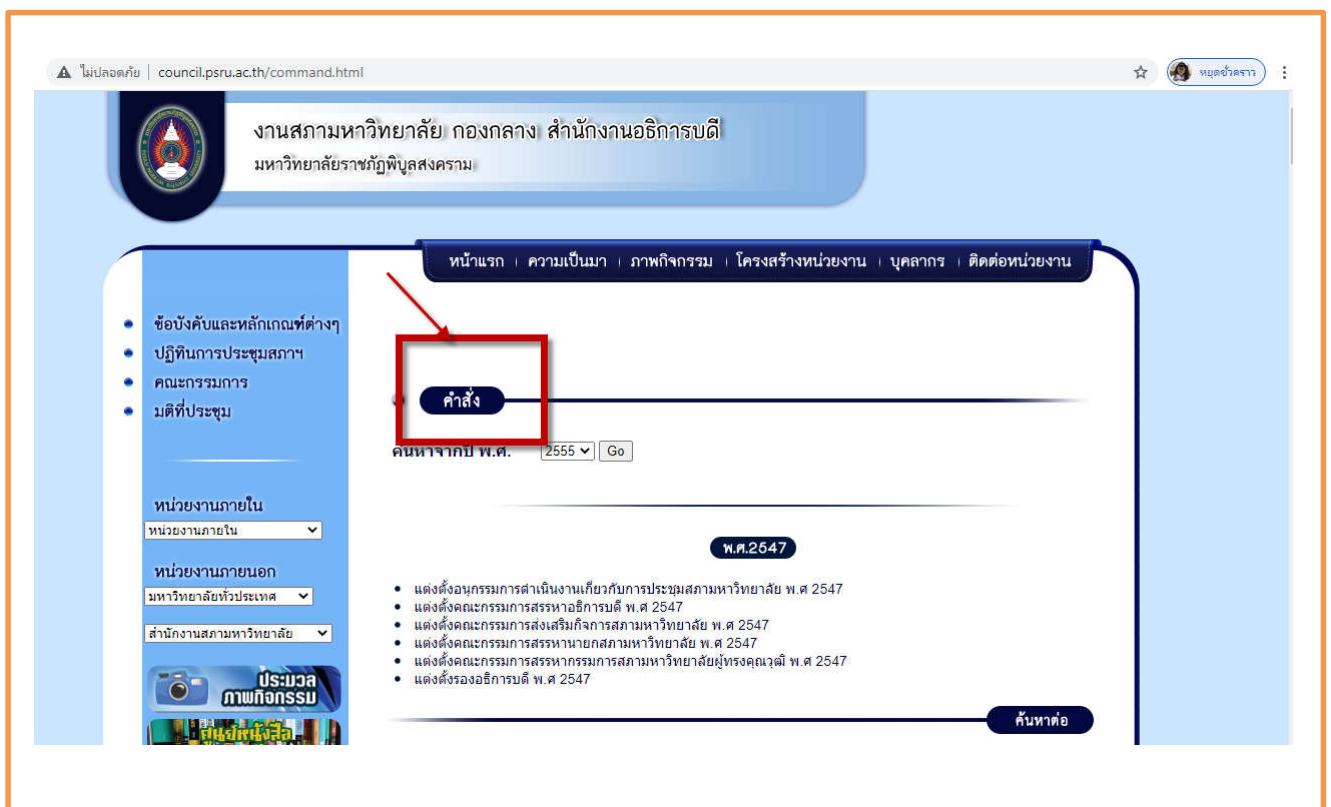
ไม่ปลอดภัย | council.psru.ac.th/command.html

หยุดชั่วคราว

งานสภามหาวิทยาลัย กองกลาง สำนักงานอธิการบดี
มหาวิทยาลัยราชภัฏพิบูลสงคราม

หน้าแรก | ความเป็นมา | ภาพกิจกรรม | โครงสร้างหน่วยงาน | บุคลากร | ติดต่อหน่วยงาน

- ข้อบังคับและหลักเกณฑ์ต่างๆ
- ปฏิทินการประชุมสภาฯ
- คณะกรรมการ
- มติที่ประชุม

หน่วยงานภายใน
หน่วยงานภายใน

หน่วยงานภายนอก
มหาวิทยาลัยทั่วประเทศ
สำนักงานสภามหาวิทยาลัย

ประมวล ภาพกิจกรรม

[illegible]

คำสั่ง

ค้นหาจากปี พ.ศ. 2555 Go

พ.ศ.2547

- แต่งตั้งอนุกรรมการดำเนินงานเกี่ยวกับการประชุมสภามหาวิทยาลัย พ.ศ 2547
- แต่งตั้งคณะกรรมการสรรหาอธิการบดี พ.ศ 2547
- แต่งตั้งคณะกรรมการส่งเสริมกิจการสภามหาวิทยาลัย พ.ศ 2547
- แต่งตั้งคณะกรรมการสรรหานายกสภามหาวิทยาลัย พ.ศ 2547
- แต่งตั้งคณะกรรมการสรรหากรรมการสภามหาวิทยาลัยผู้ทรงคุณวุฒิ พ.ศ 2547
- แต่งตั้งรองอธิการบดี พ.ศ 2547

ค้นหาต่อ